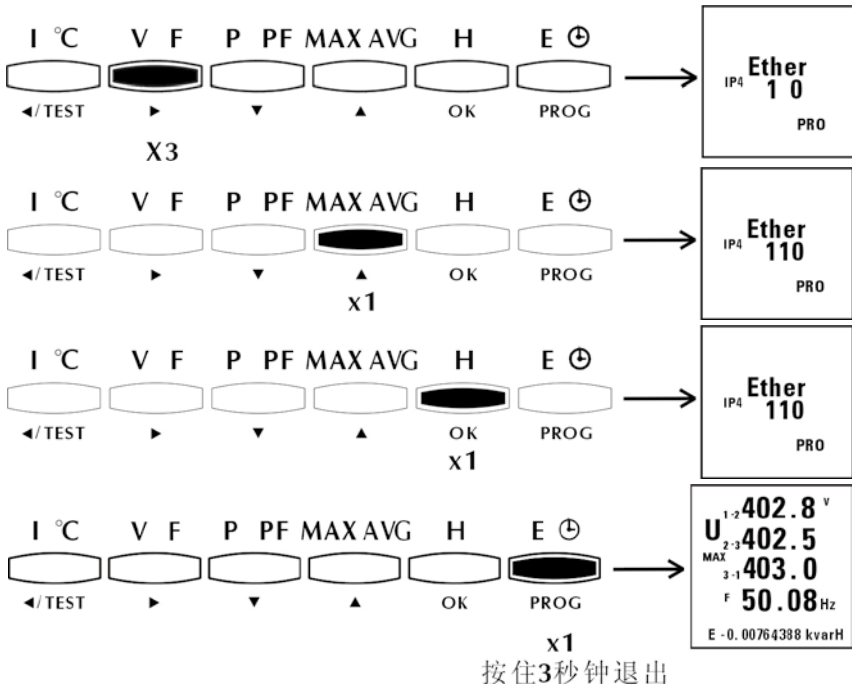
I °C V F P PF MAX AVG H E ⊕

◄/TEST ► ▼ ▲ OK PROG

X3

IP4 Ether
1 0
PRO

I °C V F P PF MAX AVG H E ⊕

◄/TEST ► ▼ ▲ OK PROG

x1

IP4 Ether
110
PRO

I °C V F P PF MAX AVG H E ⊕

◄/TEST ► ▼ ▲ OK PROG

x1

IP4 Ether
110
PRO

I °C V F P PF MAX AVG H E ⊕

◄/TEST ► ▼ ▲ OK PROG

x1
按住3秒钟退出

U 1-2 402.8 V
2-3 402.5
MAX 3-1 403.0
F 50.08 Hz
E -0.00764388 kvarH